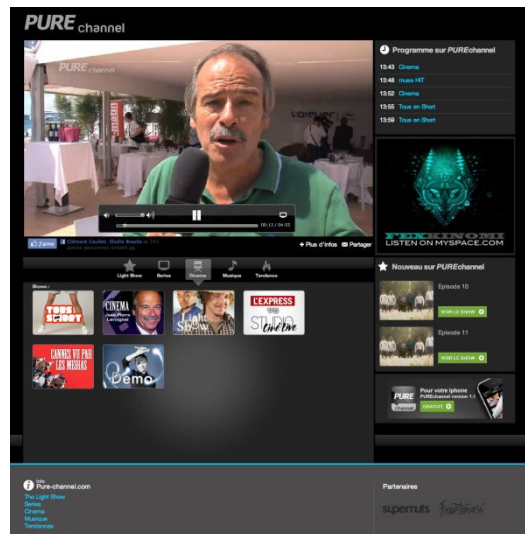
PURE channel

PURE channel

00:13 / 04:53

J'aime Clément Cauliez, Studio Brecht et 141 autres personnes aiment ça.

+ Plus d'infos ✉ Partager

Light Show Series Cinema Musique Tendance

Shows :

TOUS EN SHORT

CINEMA

Light Show

L'EXPRESS STUDIO Live

CANNES VU PAR LES MEDIAS

Demo

Programme sur PUREchannel

13:43 Cinema
13:48 music HIT
13:52 Cinema
13:55 Tous en Short
13:58 Tous en Short

FENKINOMI
LISTEN ON MYSPACE.COM

Nouveau sur PUREchannel

Episode 10
VOIR LE SHOW

Episode 11
VOIR LE SHOW

PURE channel
Pour votre iphone
PUREchannel version 1.1
GRATUIT

Pure-channel.com
The Light Show
Series
Cinema
Musique
Tendances

Partenaires
supernuts